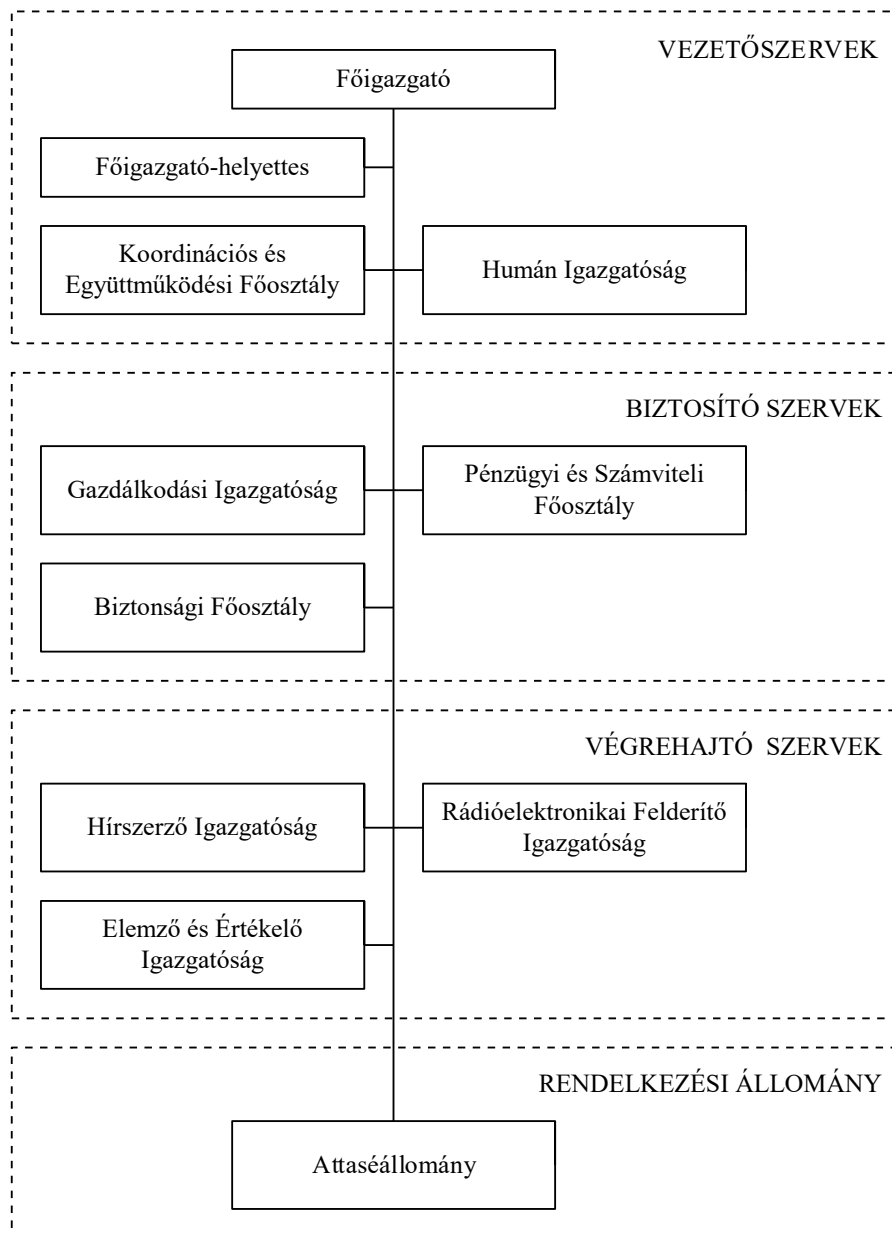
VEZETŐSZERVEK

Főigazgató

Főigazgató-helyettes

Koordinációs és Együttműködési Főosztály

Humán Igazgatóság

BIZTOSÍTÓ SZERVEK

Gazdálkodási Igazgatóság

Pénzügyi és Számviteli Főosztály

Biztonsági Főosztály

VÉGREHAJTÓ SZERVEK

Hírszerző Igazgatóság

Rádióelektronikai Felderítő Igazgatóság

Elemző és Értékelő Igazgatóság

RENDELKEZÉSI ÁLLOMÁNY

Attaséállomány